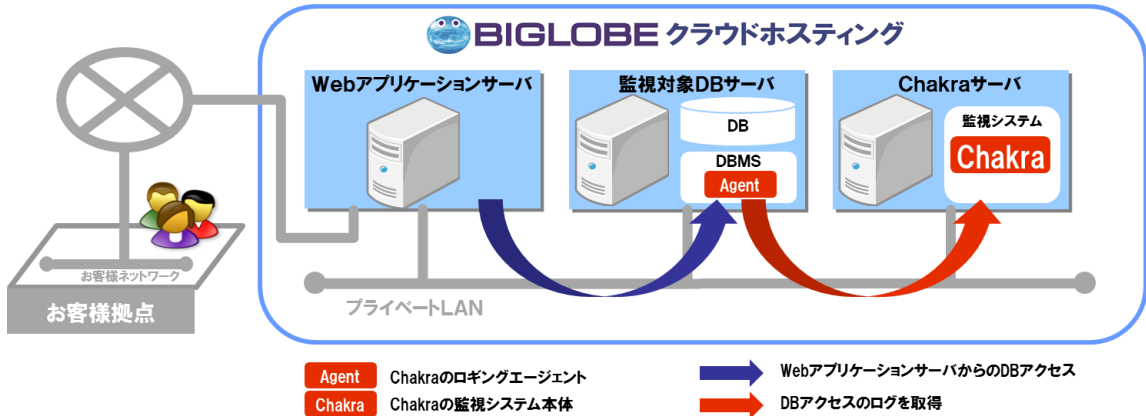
BIGLOBE クラウドホスティング

Webアプリケーションサーバ

監視対象DBサーバ

DB

DBMS

Agent

Chakraサーバ

監視システム

Chakra

お客様ネットワーク

お客様拠点

プライベートLAN

Agent Chakraのロギングエージェント

Chakra Chakraの監視システム本体

WebアプリケーションサーバからのDBアクセス

DBアクセスのログを取得